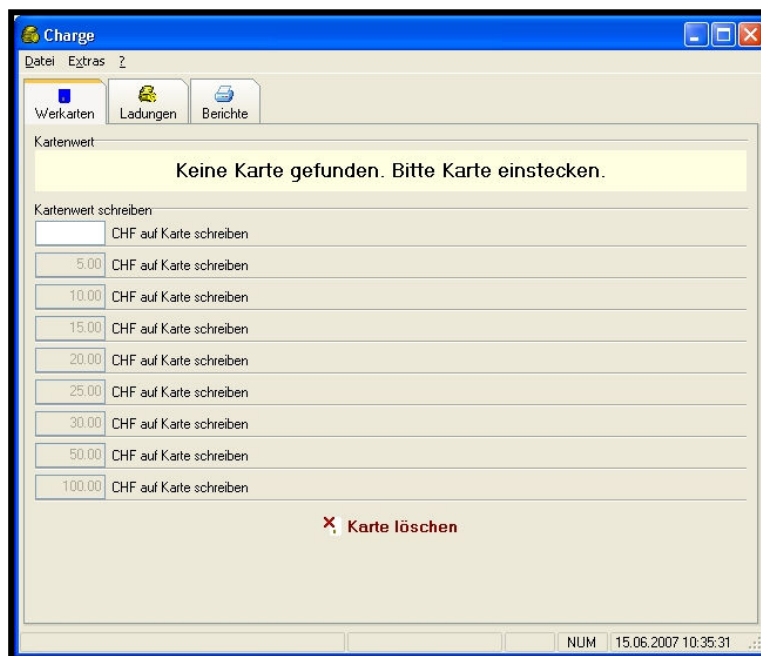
Charge

Datei Extras ?

Werkarten Ladungen Berichte

Kartenwert

Keine Karte gefunden. Bitte Karte einstecken.

Kartenwert schreiben

CHF auf Karte schreiben

5.00 CHF auf Karte schreiben

10.00 CHF auf Karte schreiben

15.00 CHF auf Karte schreiben

20.00 CHF auf Karte schreiben

25.00 CHF auf Karte schreiben

30.00 CHF auf Karte schreiben

50.00 CHF auf Karte schreiben

100.00 CHF auf Karte schreiben

Karte löschen

NUM 15.06.2007 10:35:31